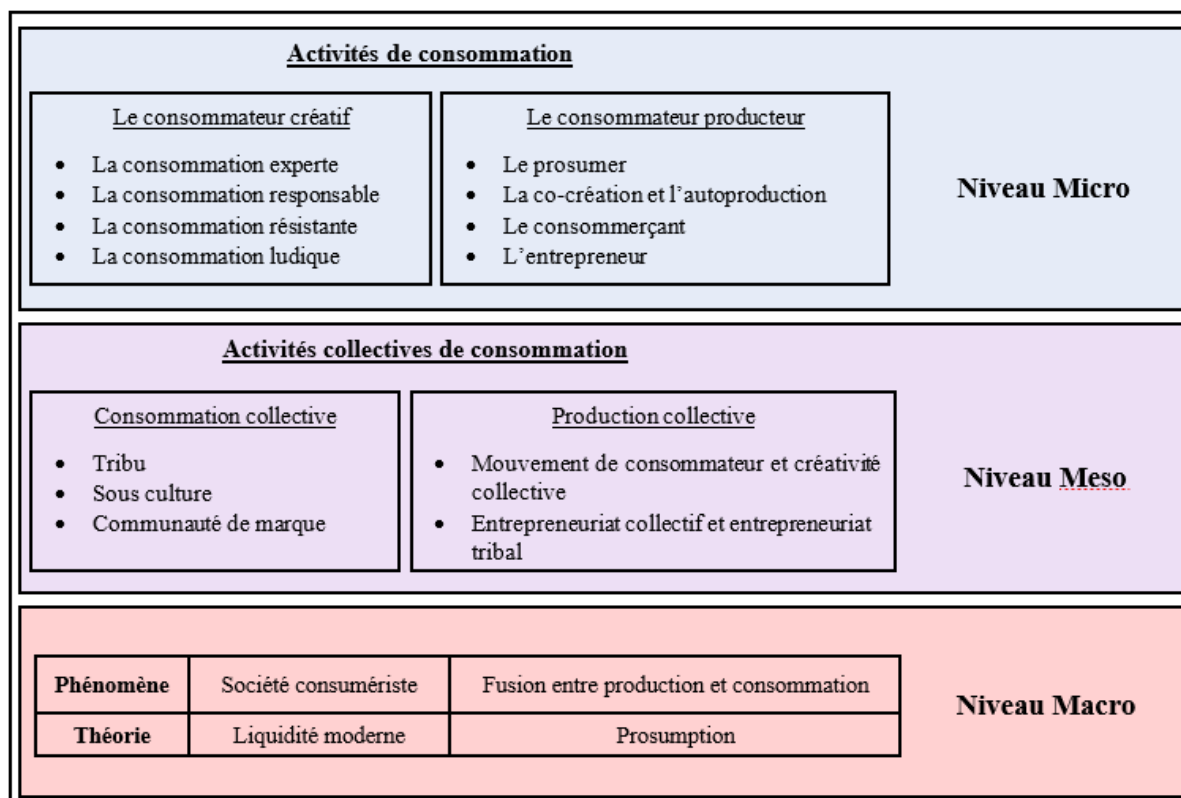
Activités de consommation

Le consommateur créatif

- La consommation experte
- La consommation responsable
- La consommation résistante
- La consommation ludique

Le consommateur producteur

- Le prosumer
- La co-création et l'autoproduction
- Le consommerçant
- L'entrepreneur

Niveau Micro

Activités collectives de consommation

Consommation collective

- Tribu
- Sous culture
- Communauté de marque

Production collective

- Mouvement de consommateur et créativité collective
- Entrepreneuriat collectif et entrepreneuriat tribal

Niveau Meso

| Phénomène | Société consumériste | Fusion entre production et consommation |
|---|---|---|
| Théorie | Liquidité moderne | Prosumption |

Niveau Macro